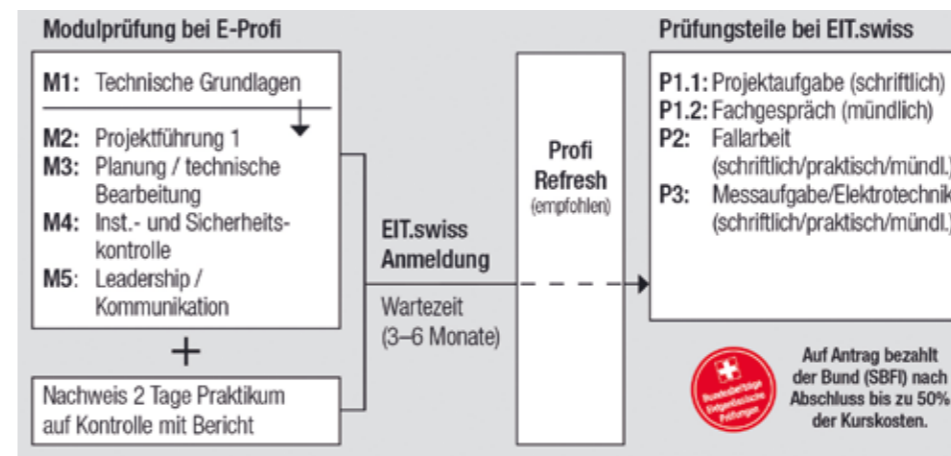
Modulprüfung bei E-Profi

M1: Technische Grundlagen

M2: Projektführung 1
M3: Planung / technische Bearbeitung
M4: Inst.- und Sicherheitskontrolle
M5: Leadership / Kommunikation

+

Nachweis 2 Tage Praktikum auf Kontrolle mit Bericht

EIT.swiss Anmeldung

Wartezeit (3–6 Monate)

Profi Refresh (empfohlen)

Prüfungsteile bei EIT.swiss

P1.1: Projektaufgabe (schriftlich)
P1.2: Fachgespräch (mündlich)
P2: Fallarbeit (schriftlich/praktisch/mündl.)
P3: Messaufgabe/Elektrotechnik (schriftlich/praktisch/mündl.)

Bundesbeiträge Eidgenössische Prüfungen

Auf Antrag bezahlt der Bund (SBFI) nach Abschluss bis zu 50% der Kurskosten.